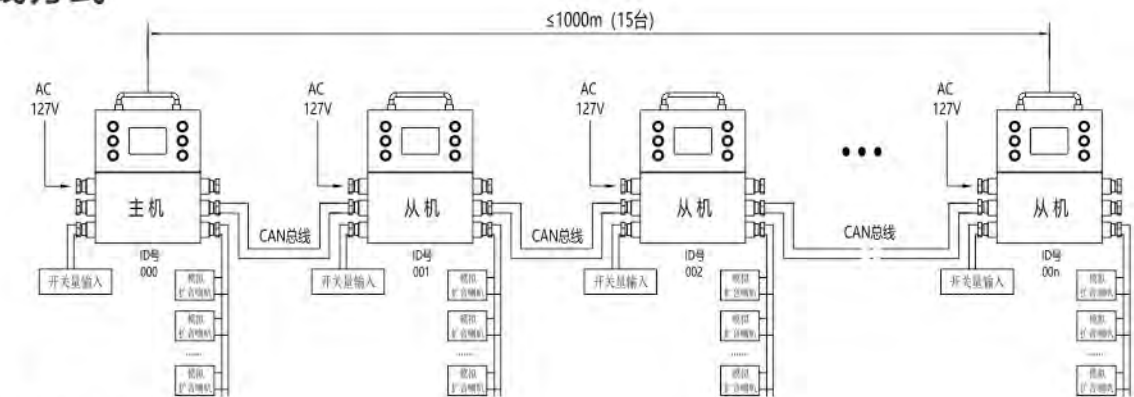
≤1000m (15台)

AC 127V

主机

ID号 000

开关量输入

模拟扩音喇叭

模拟扩音喇叭

......

模拟扩音喇叭

CAN总线

AC 127V

从机

ID号 001

开关量输入

模拟扩音喇叭

模拟扩音喇叭

......

模拟扩音喇叭

CAN总线

AC 127V

从机

ID号 002

开关量输入

模拟扩音喇叭

模拟扩音喇叭

......

模拟扩音喇叭

CAN总线

•••

AC 127V

从机

ID号 00n

开关量输入

模拟扩音喇叭

模拟扩音喇叭

......

模拟扩音喇叭